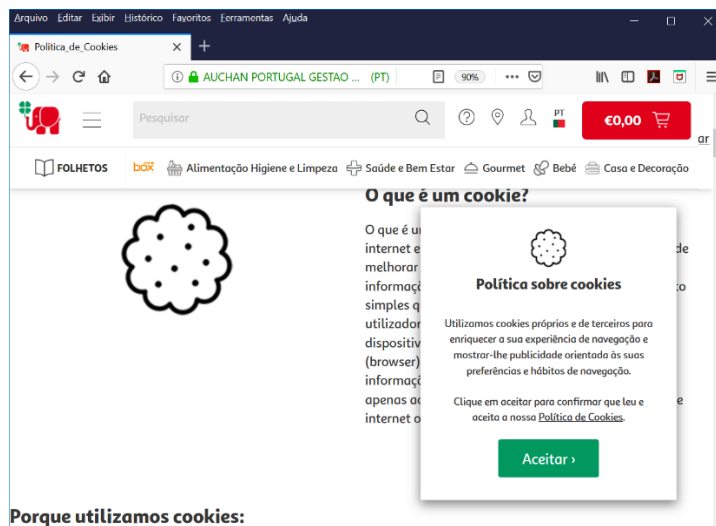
Arquivo Editar Exibir Histórico Favoritos Ferramentas Ajuda

Política_de_Cookies

AUCHAN PORTUGAL GESTAO ... (PT) 90%

Pesquisar

PT

€0,00

ar

FOLHETOS box Alimentação Higiene e Limpeza Saúde e Bem Estar Gourmet Bebé Casa e Decoração

O que é um cookie?

O que é u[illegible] internet e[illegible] de melhorar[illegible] informaçã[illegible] to simples q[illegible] utilizador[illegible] dispositiv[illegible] (browser)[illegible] informaçã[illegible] apenas ac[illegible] e internet o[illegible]

Política sobre cookies

Utilizamos cookies próprios e de terceiros para enriquecer a sua experiência de navegação e mostrar-lhe publicidade orientada às suas preferências e hábitos de navegação.

Clique em aceitar para confirmar que leu e aceita a nossa Política de Cookies.

Aceitar ›

Porque utilizamos cookies: